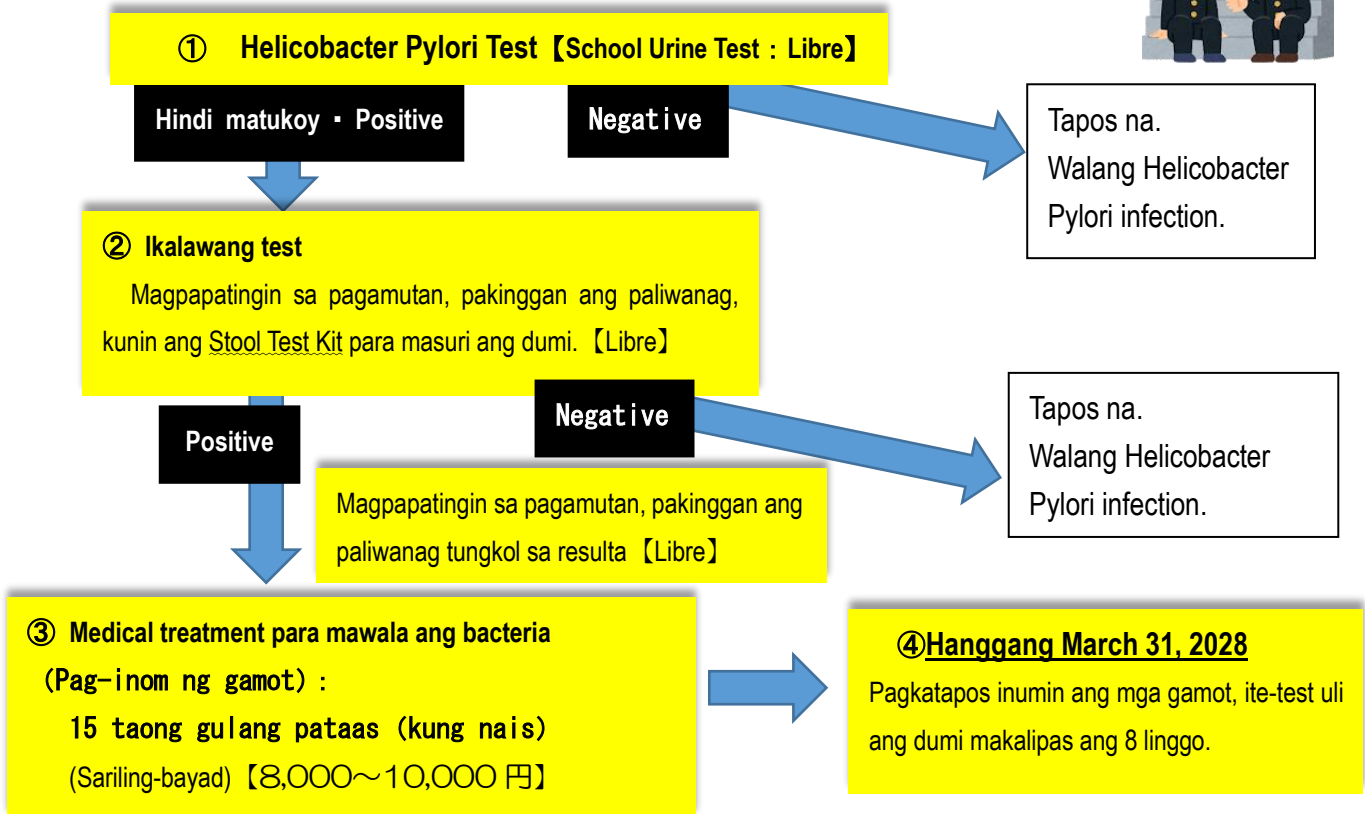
① Helicobacter Pylori Test【School Urine Test：Libre】

Hindi matukoy・Positive

Negative

Tapos na.
Walang Helicobacter Pylori infection.

② Ikalawang test

Magpapatingin sa pagamutan, pakinggan ang paliwanag, kunin ang Stool Test Kit para masuri ang dumi.【Libre】

Positive

Negative

Tapos na.
Walang Helicobacter Pylori infection.

Magpapatingin sa pagamutan, pakinggan ang paliwanag tungkol sa resulta【Libre】

③ Medical treatment para mawala ang bacteria
（Pag-inom ng gamot）：
15 taong gulang pataas（kung nais）
(Sariling-bayad)【8,000～10,000 円】

④Hanggang March 31, 2028
Pagkatapos inumin ang mga gamot, ite-test uli ang dumi makalipas ang 8 linggo.